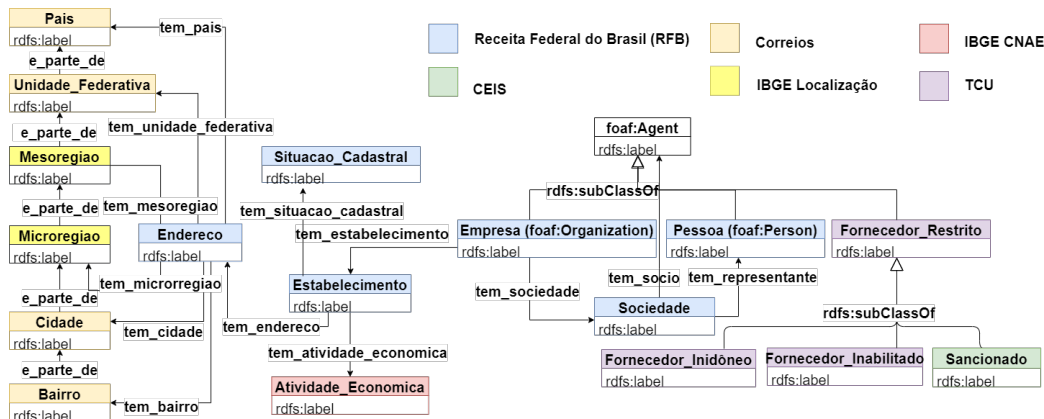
Pais
rdfs:label
tem_pais
e_parte_de
Unidade_Federativa
rdfs:label
e_parte_de
tem_unidade_federativa
Mesoregiao
rdfs:label
e_parte_de
tem_mesoregiao
Microregiao
rdfs:label
Endereco
rdfs:label
tem_microrregiao
e_parte_de
Cidade
rdfs:label
tem_cidade
e_parte_de
Bairro
rdfs:label
tem_bairro

Receita Federal do Brasil (RFB)
Correios
IBGE CNAE
CEIS
IBGE Localização
TCU

Situacao_Cadastral
rdfs:label
tem_situacao_cadastral
tem_estabelecimento
Estabelecimento
rdfs:label
tem_endereco
tem_atividade_economica
Atividade_Economica
rdfs:label

foaf:Agent
rdfs:label
rdfs:subClassOf
Empresa (foaf:Organization)
rdfs:label
Pessoa (foaf:Person)
rdfs:label
Fornecedor_Restrito
rdfs:label
tem_socio
tem_representante
tem_sociedade
Sociedade
rdfs:label
rdfs:subClassOf
Fornecedor_Inidôneo
rdfs:label
Fornecedor_Inabilitado
rdfs:label
Sancionado
rdfs:label